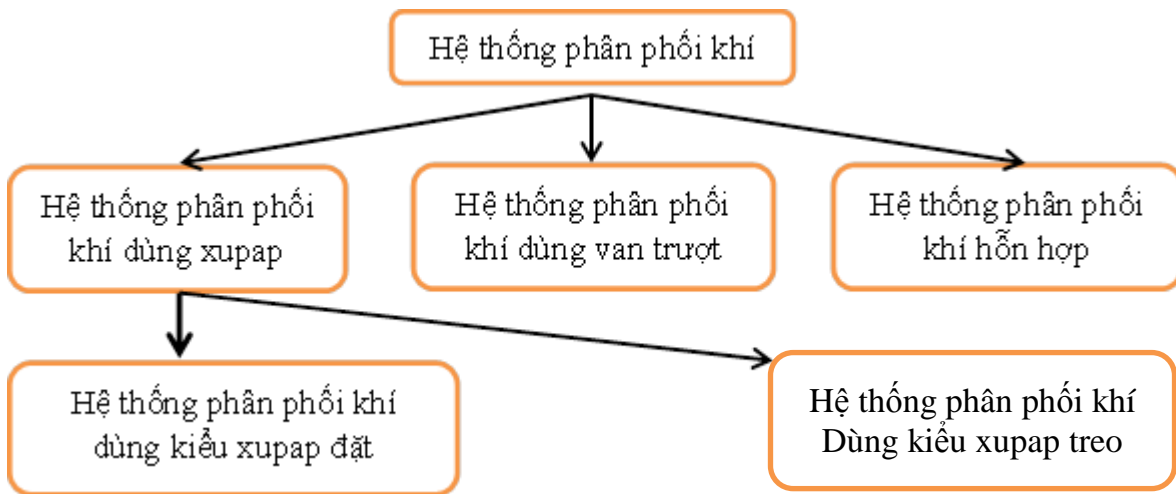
Hệ thống phân phối khí

Hệ thống phân phối khí dùng xupap

Hệ thống phân phối khí dùng van trượt

Hệ thống phân phối khí hỗn hợp

Hệ thống phân phối khí dùng kiểu xupap đặt

Hệ thống phân phối khí Dùng kiểu xupap treo